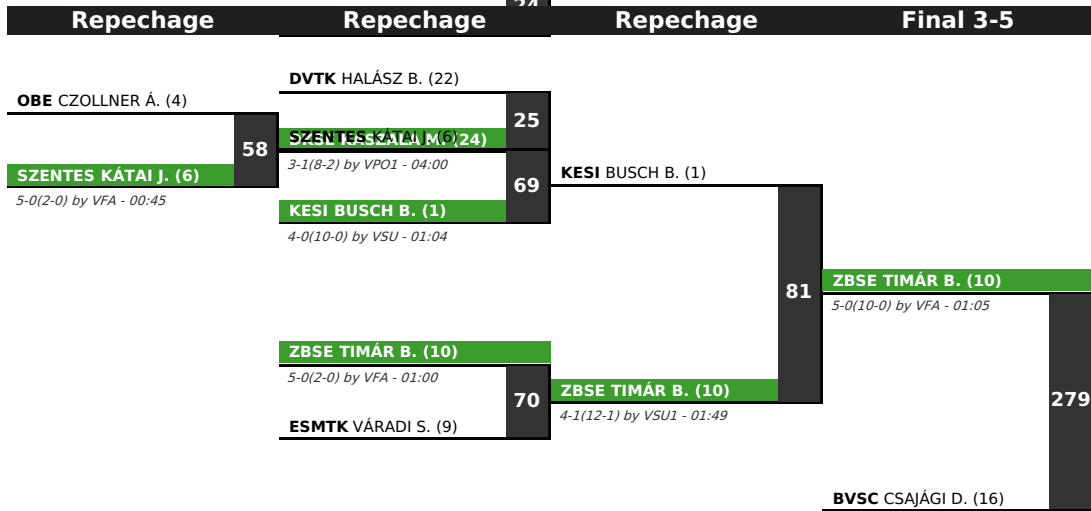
Repechage

Repechage

24

Repechage

Final 3-5

DVTK HALÁSZ B. (22)

OBE CZOLLNER Á. (4)

25

SZENTES KÁTAI J. (6)

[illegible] (24)

58

3-1(8-2) by VPO1 - 04:00

69

KESI BUSCH B. (1)

SZENTES KÁTAI J. (6)

5-0(2-0) by VFA - 00:45

KESI BUSCH B. (1)

4-0(10-0) by VSU - 01:04

ZBSE TIMÁR B. (10)

81

5-0(10-0) by VFA - 01:05

ZBSE TIMÁR B. (10)

5-0(2-0) by VFA - 01:00

70

ZBSE TIMÁR B. (10)

279

4-1(12-1) by VSU1 - 01:49

ESMTK VÁRADI S. (9)

BVSC CSAJÁGI D. (16)